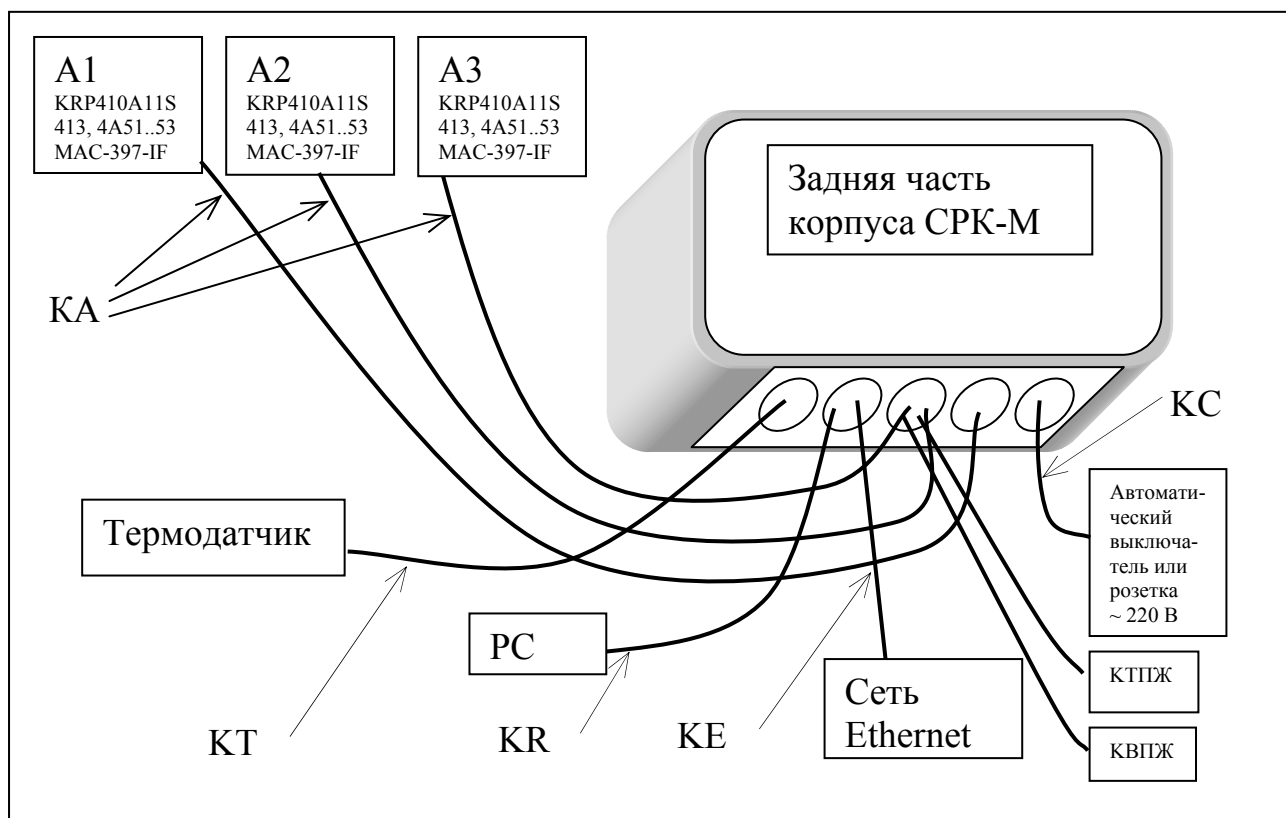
A1
KRP410A11S
413, 4A51..53
MAC-397-IF

A2
KRP410A11S
413, 4A51..53
MAC-397-IF

A3
KRP410A11S
413, 4A51..53
MAC-397-IF

Задняя часть корпуса СРК-М

КА

КС

Автоматический выключатель или розетка ~ 220 В

Термодатчик

PC

Сеть Ethernet

КТПЖ

КВПЖ

КТ

KR

КЕ